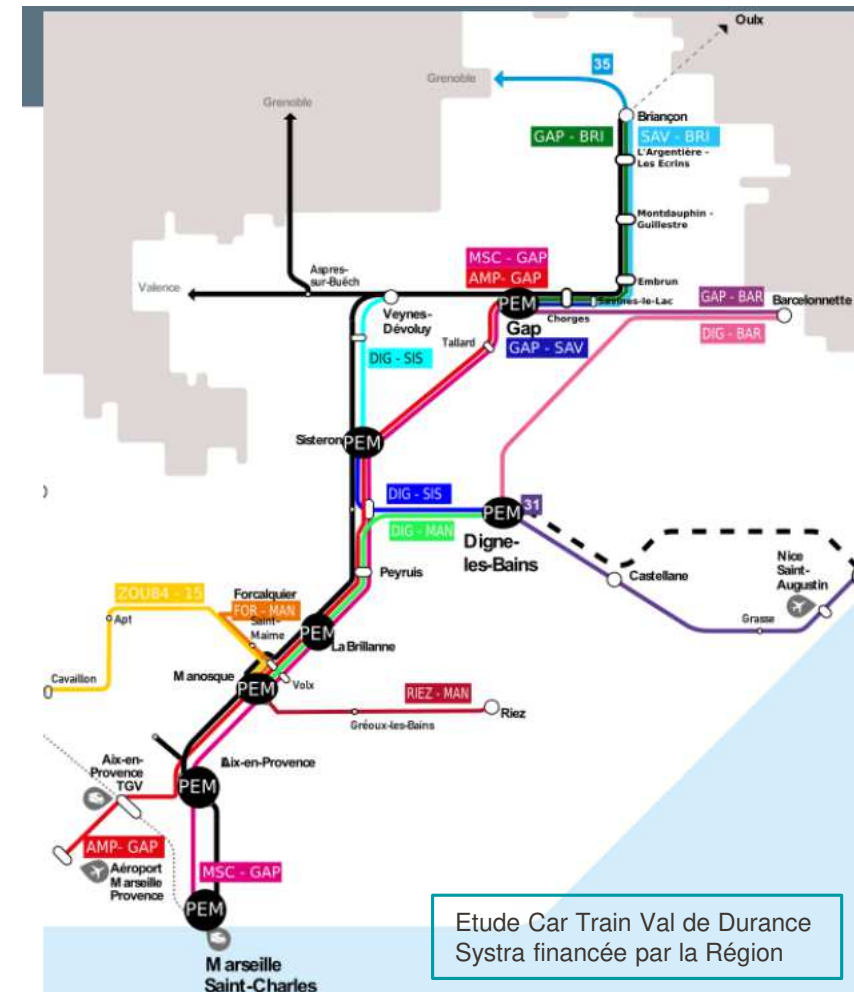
Oulx
Grenoble
35
Briançon
GAP - BRI
SAV - BRI
L'Argentière - Les Ecrins
Montdauphin - Guillestre
Grenoble
Embrun
MSC - GAP
AMP- GAP
Aspres-sur-Buëch
Valence
PEM
Gap
Savines-le-Lac
Chorges
GAP - BAR
Barcelonnette
Veynes-Dévoluy
Tallard
GAP - SAV
DIG - BAR
DIG - SIS
Sisteron
PEM
DIG - SIS
PEM
31
DIG - MAN
Digne-les-Bains
Peyruis
Castellane
Nice Saint-Augustin
ZOU84 - 15
Forcalquier
FOR - MAN
Apt
Saint-Maime
PEM
La Brillanne
Grasse
Manosque
PEM
Volx
Cavaillon
RIEZ - MAN
Riez
Gréoux-les-Bains
Aix-en-Provence TGV
Aix-en-Provence
PEM
AMP- GAP
Aéroport Marseille Provence
MSC - GAP
PEM
Marseille Saint-Charles
Etude Car Train Val de Durance Systra financée par la Région